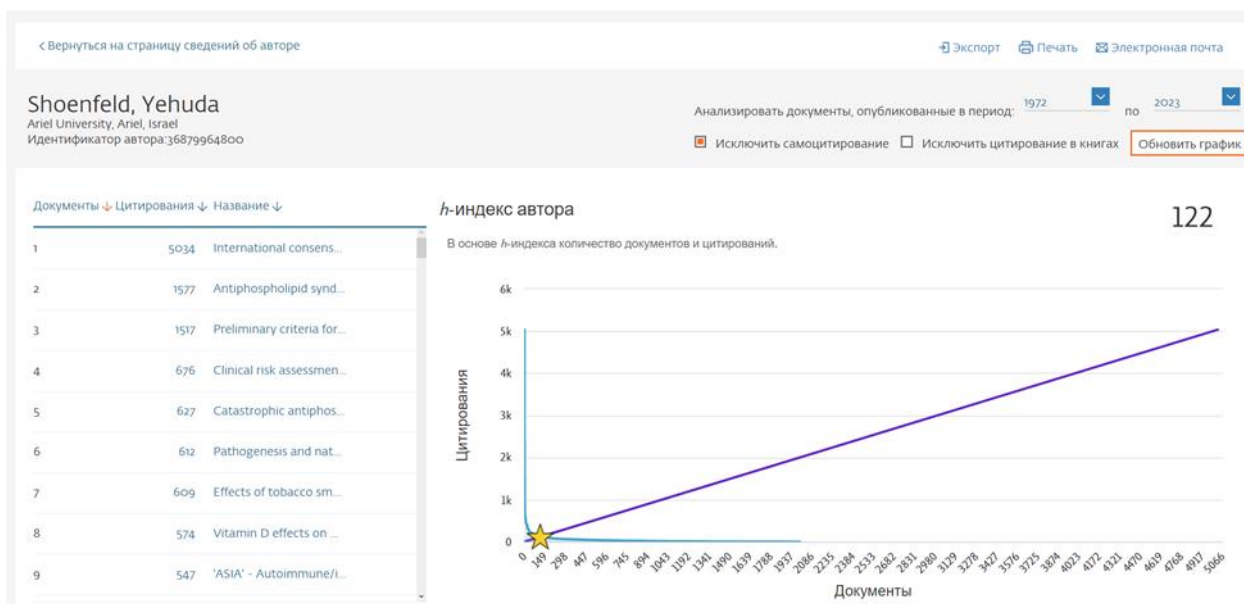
< Вернуться на страницу сведений об авторе

Экспорт Печать Электронная почта

Shoenfeld, Yehuda
Ariel University, Ariel, Israel
Идентификатор автора:36879964800

Анализировать документы, опубликованные в период: 1972 по 2023

Исключить самоцитирование Исключить цитирование в книгах Обновить график

Документы ↓ Цитирования ↓ Название ↓

| | | |
|---|---|---|
| 1 | 5034 | International consens... |
| 2 | 1577 | Antiphospholipid synd... |
| 3 | 1517 | Preliminary criteria for... |
| 4 | 676 | Clinical risk assessmen... |
| 5 | 627 | Catastrophic antiphos... |
| 6 | 612 | Pathogenesis and nat... |
| 7 | 609 | Effects of tobacco sm... |
| 8 | 574 | Vitamin D effects on ... |
| 9 | 547 | 'ASIA' - Autoimmune/i... |

h-индекс автора

122

В основе h-индекса количество документов и цитирований.

6k
5k
4k
3k
2k
1k
0

Цитирования

0 149 298 447 596 745 894 1043 1192 1341 1490 1639 1788 1937 2086 2235 2384 2533 2682 2831 2980 3129 3278 3427 3576 3725 3874 4023 4172 4321 4470 4619 4768 4917 5066

Документы